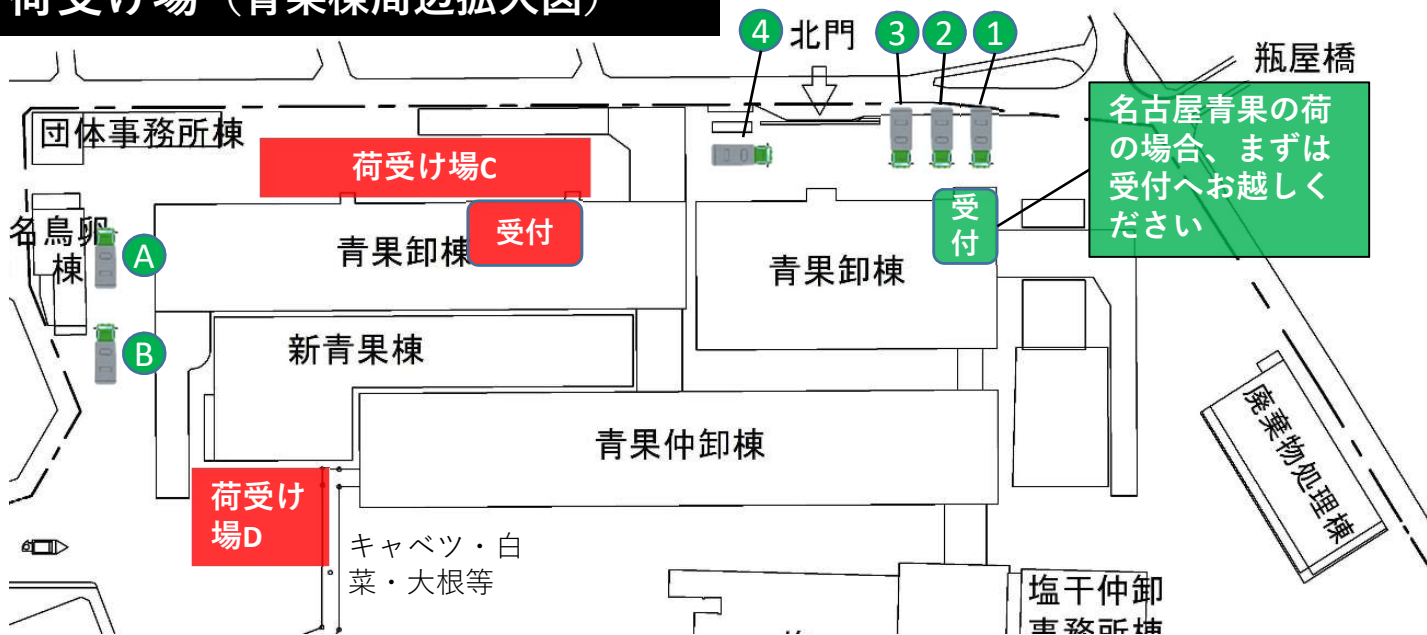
荷受け場（青果棟周辺拡大図）

4 北門 3 2 1

瓶屋橋

団体事務所棟

荷受け場C

名古屋青果の荷の場合、まずは受付へお越しください

名鳥卸棟

A

受付

青果卸棟

受付

青果卸棟

B

新青果棟

青果仲卸棟

廃棄物処理棟

荷受け場D

キャベツ・白菜・大根等

塩干仲卸事務所棟